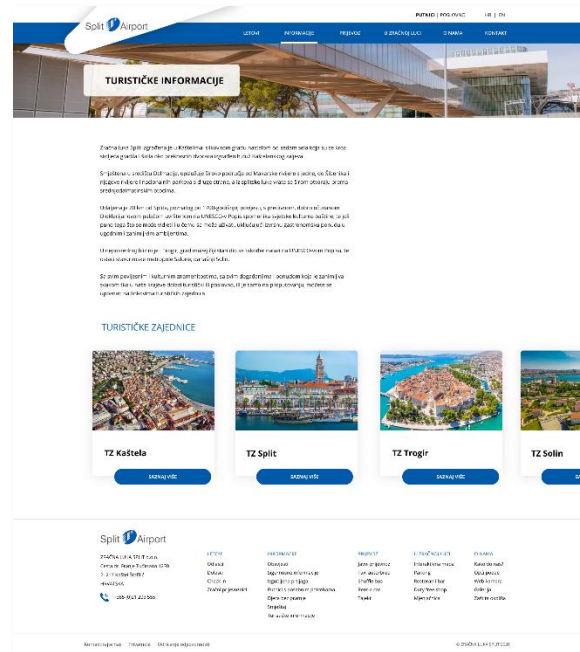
PUTNICI | POSLOVNI HR | EN

Split Airport

LETOVI INFORMACIJE PRIJEVOZ O ZRAČNOJ LUCI O NAMA KONTAKT

TURISTIČKE INFORMACIJE

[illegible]

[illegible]

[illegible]

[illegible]

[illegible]

TURISTIČKE ZAJEDNICE

TZ Kaštela
SAZNAJ VIŠE

TZ Split
SAZNAJ VIŠE

TZ Trogir
SAZNAJ VIŠE

TZ Solin
SAZNAJ VIŠE

Split Airport

ZRAČNA LUKA SPLIT d.o.o.
Cesta dr. Franje Tuđmana 1270
21217 Kaštel Štafilić
HRVATSKA

+385 (0)21 203 555

LETOVI
Odlasci
Dolasci
Check-in
Zračni prijevoznici

INFORMACIJE
Obavijesti
Sigurnosne informacije
Izgubljena prtljaga
Putnici s posebnim potrebama
Djeca bez pratnje
Srodstva
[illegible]

PRIJEVOZ
Javni prijevoz
Taxi usluge
Shuttle bus
Rent a car
Trajekt

O ZRAČNOJ LUCI
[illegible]
Parking
Restorani i barovi
Duty free shop
Mjenjačnice

O NAMA
Kako do nas?
Upit prijevoz
Web kamera
Galerija
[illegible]

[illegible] | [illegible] | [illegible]

© ZRAČNA LUKA SPLIT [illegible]